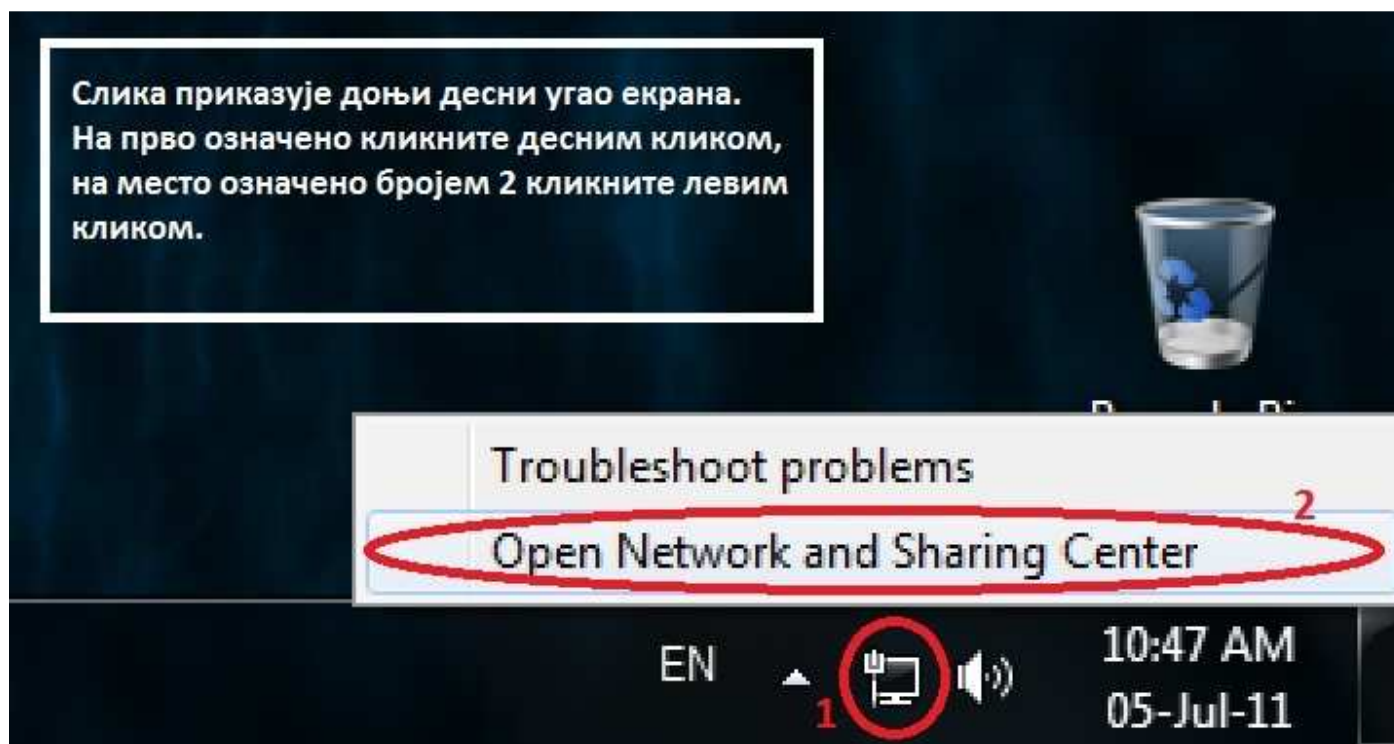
Слика приказује доњи десни угао екрана. На прво означено кликните десним кликом, на место означено бројем 2 кликните левим кликом.

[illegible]

Troubleshoot problems

2

Open Network and Sharing Center

EN

1

10:47 AM
05-Jul-11